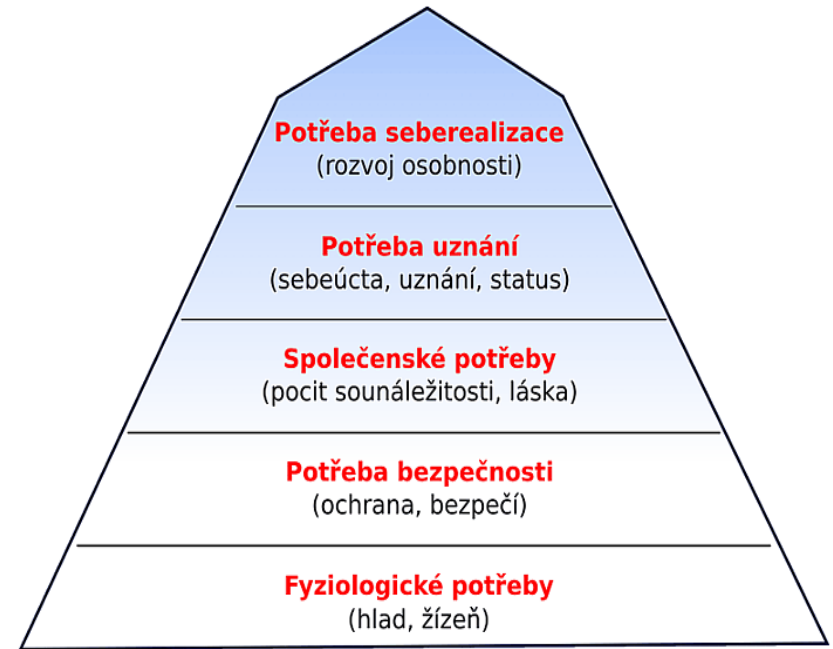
Potřeba seberealizace
(rozvoj osobnosti)

Potřeba uznání
(sebeúcta, uznání, status)

Společenské potřeby
(pocit sounáležitosti, láska)

Potřeba bezpečnosti
(ochrana, bezpečí)

Fyziologické potřeby
(hlad, žízeň)